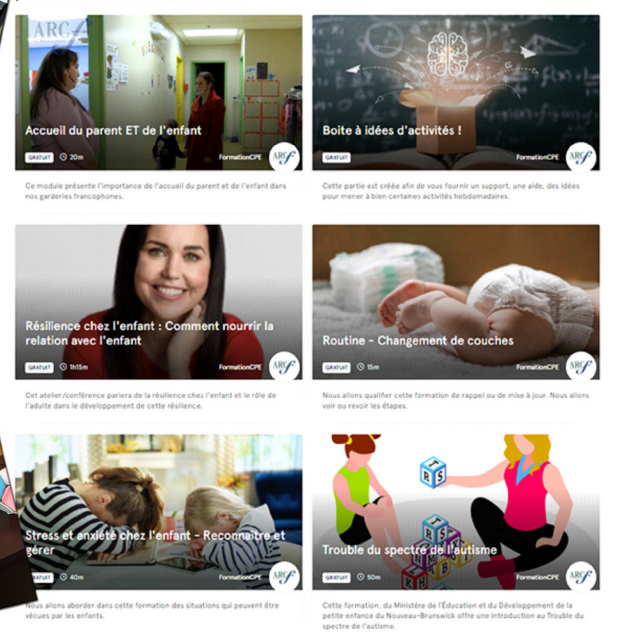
ARC

Accueil du parent ET de l'enfant

GRATUIT 20m FormationCPE

Ce module présente l'importance de l'accueil du parent et de l'enfant dans nos garderies francophones.

Boite à idées d'activités !

GRATUIT FormationCPE

Cette partie est créée afin de vous fournir un support, une aide, des idées pour mener à bien certaines activités hebdomadaires.

Résilience chez l'enfant : Comment nourrir la relation avec l'enfant

GRATUIT 1h15m FormationCPE

Cet atelier/conférence parlera de la résilience chez l'enfant et le rôle de l'adulte dans le développement de cette résilience.

Routine - Changement de couches

GRATUIT 11m FormationCPE

Nous allons qualifier cette formation de rappel ou de mise à jour. Nous allons voir ou revoir les étapes.

Stress et anxiété chez l'enfant - Reconnaitre et gérer

GRATUIT 40m FormationCPE

Nous allons aborder dans cette formation des situations qui peuvent être vécues par les enfants.

Trouble du spectre de l'autisme

GRATUIT 50m FormationCPE

Cette formation, du Ministère de l'Éducation et du Développement de la petite enfance du Nouveau-Brunswick offre une introduction au Trouble du spectre de l'autisme.